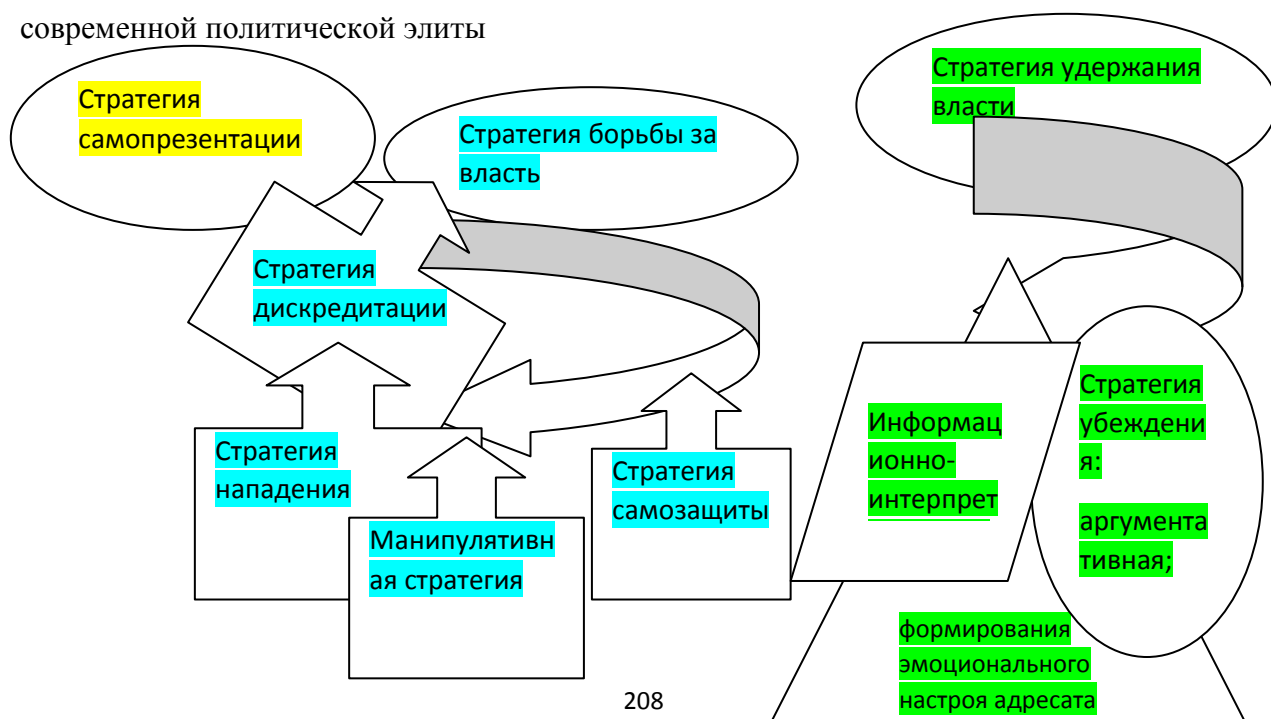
современной политической элиты

Стратегия самопрезентации

Стратегия борьбы за власть

Стратегия удержания власти

Стратегия дискредитации

Стратегия нападения

Манипулятивная стратегия

Стратегия самозащиты

Информационно-интерпрет

Стратегия убеждения:

аргументативная;

формирования эмоционального настроя адресата

208